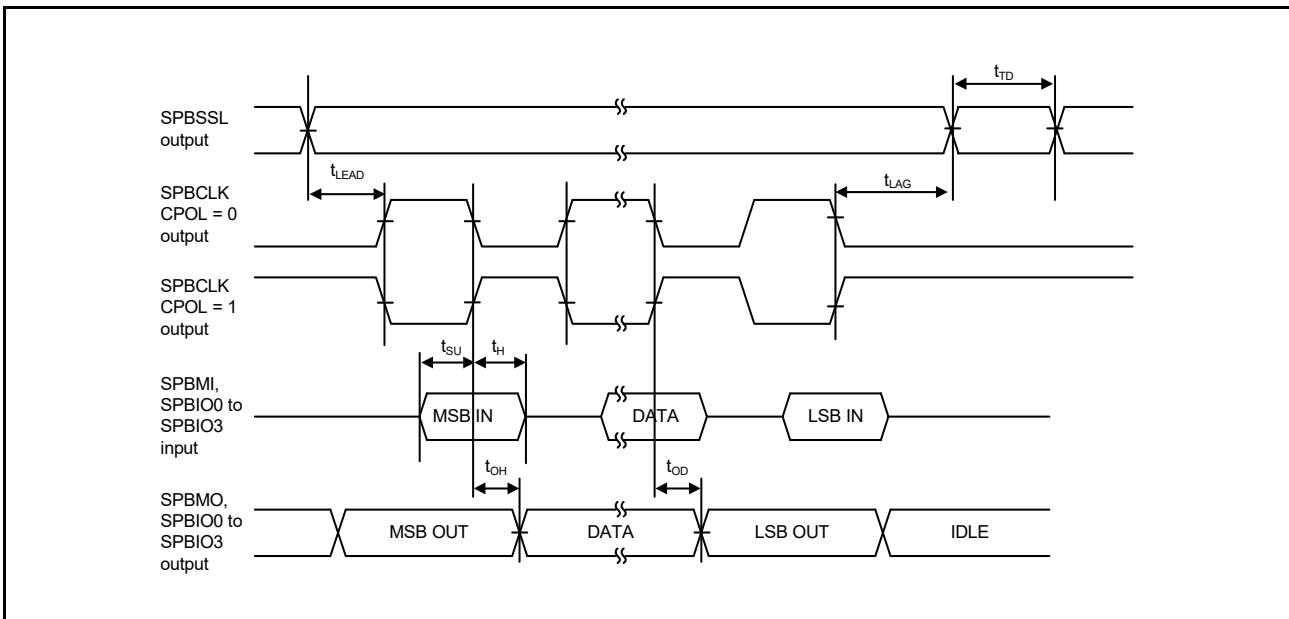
$t_{TD}$

SPBSSL output

$t_{LEAD}$

$t_{LAG}$

SPBCLK CPOL = 0 output

SPBCLK CPOL = 1 output

$t_{SU}$

$t_{H}$

SPBMI, SPBIO0 to SPBIO3 input

MSB IN

DATA

LSB IN

$t_{OH}$

$t_{OD}$

SPBMO, SPBIO0 to SPBIO3 output

MSB OUT

DATA

LSB OUT

IDLE